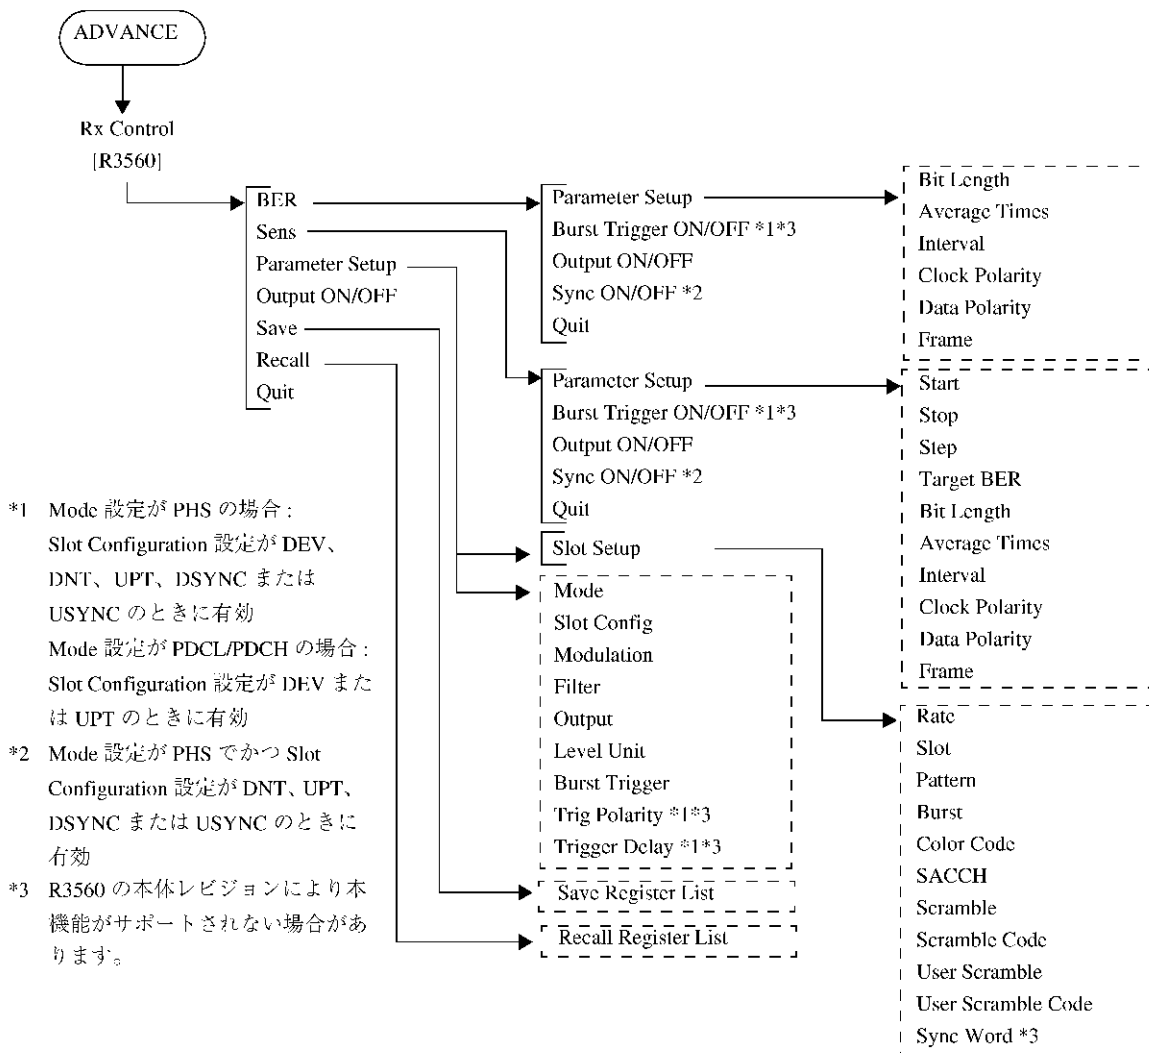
ADVANCE

Rx Control
[R3560]

BER
Sens
Parameter Setup
Output ON/OFF
Save
Recall
Quit

Parameter Setup
Burst Trigger ON/OFF *1*3
Output ON/OFF
Sync ON/OFF *2
Quit

Bit Length
Average Times
Interval
Clock Polarity
Data Polarity
Frame

Parameter Setup
Burst Trigger ON/OFF *1*3
Output ON/OFF
Sync ON/OFF *2
Quit

Start
Stop
Step
Target BER
Bit Length
Average Times
Interval
Clock Polarity
Data Polarity
Frame

Slot Setup

Mode
Slot Config
Modulation
Filter
Output
Level Unit
Burst Trigger
Trig Polarity *1*3
Trigger Delay *1*3

Save Register List

Recall Register List

Rate
Slot
Pattern
Burst
Color Code
SACCH
Scramble
Scramble Code
User Scramble
User Scramble Code
Sync Word *3

*1 Mode 設定が PHS の場合 : Slot Configuration 設定が DEV、DNT、UPT、DSYNC または USYNC のときに有効
Mode 設定が PDCL/PDCH の場合 : Slot Configuration 設定が DEV または UPT のときに有効
*2 Mode 設定が PHS でかつ Slot Configuration 設定が DNT、UPT、DSYNC または USYNC のときに有効
*3 R3560 の本体レビジョンにより本機能がサポートされない場合があります。